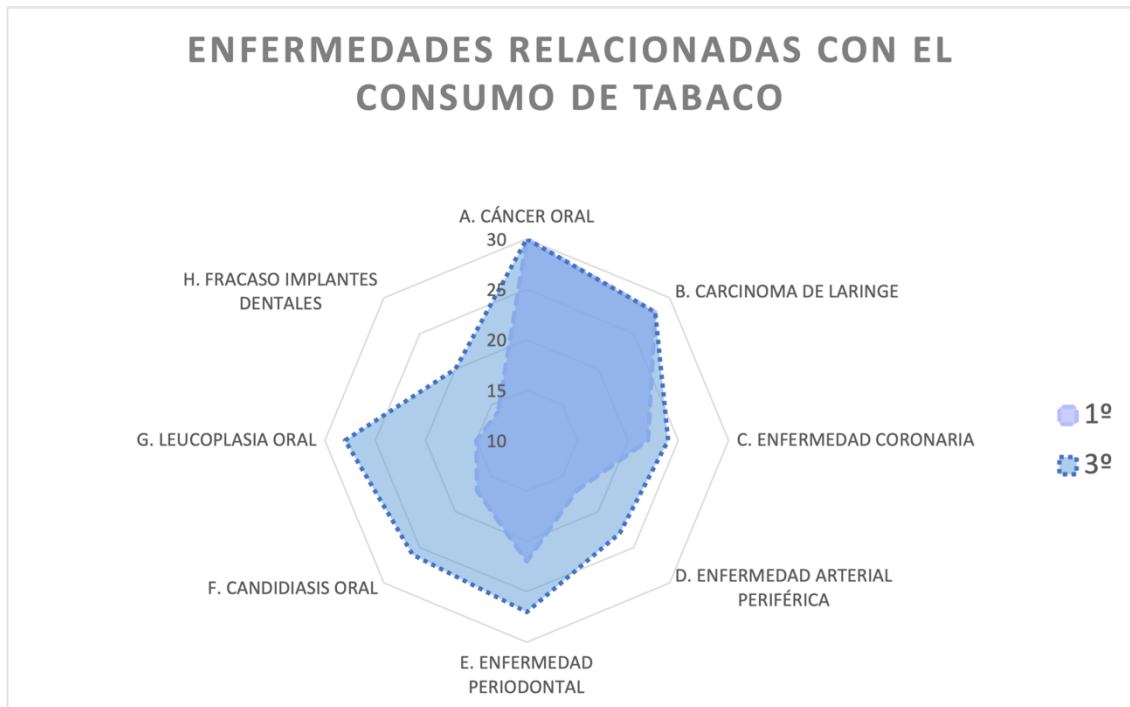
ENFERMEDADES RELACIONADAS CON EL CONSUMO DE TABACO

A. CÁNCER ORAL
30
25
20
15
10

B. CARCINOMA DE LARINGE

C. ENFERMEDAD CORONARIA

D. ENFERMEDAD ARTERIAL PERIFÉRICA

E. ENFERMEDAD PERIODONTAL

F. CANDIDIASIS ORAL

G. LEUCOPLASIA ORAL

H. FRACASO IMPLANTES DENTALES

1º
3º